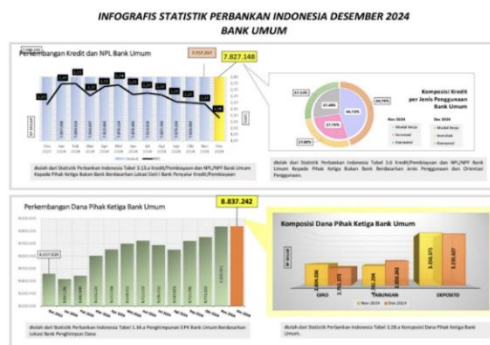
INFOGRAFIS STATISTIK PERBANKAN INDONESIA DESEMBER 2024
BANK UMUM

Perkembangan Kredit dan NPL Bank Umum

7.827.148

Komposisi Kredit per Jenis Penggunaan Kredit

Nov 2024
Modal Kerja
Investasi
Konsumsi

Des 2024
Modal Kerja
Investasi
Konsumsi

diolah dari Statistik Perbankan Indonesia Tabel 1.13.a Kredit/Pembiayaan dan NPL/NPF Bank Umum Kepada Pihak Ketiga Bukan Bank Berdasarkan Lokasi Bank Penyalur Kredit/Pembiayaan

diolah dari Statistik Perbankan Indonesia Tabel 3.6 Kredit/Pembiayaan dan NPL/NPF Bank Umum Kepada Pihak Ketiga Bukan Bank Berdasarkan Jenis Penggunaan dan Orientasi Penggunaan.

Perkembangan Dana Pihak Ketiga Bank Umum

8.837.242

Komposisi Dana Pihak Ketiga Bank Umum

GIRO
TABUNGAN
DEPOSITO

Nov 2024
Des 2024

diolah dari Statistik Perbankan Indonesia Tabel 1.16.a Penghimpunan DPK Bank Umum Berdasarkan Lokasi Bank Penghimpun Dana

diolah dari Statistik Perbankan Indonesia Tabel 1.18.a Komposisi Dana Pihak Ketiga Bank Umum